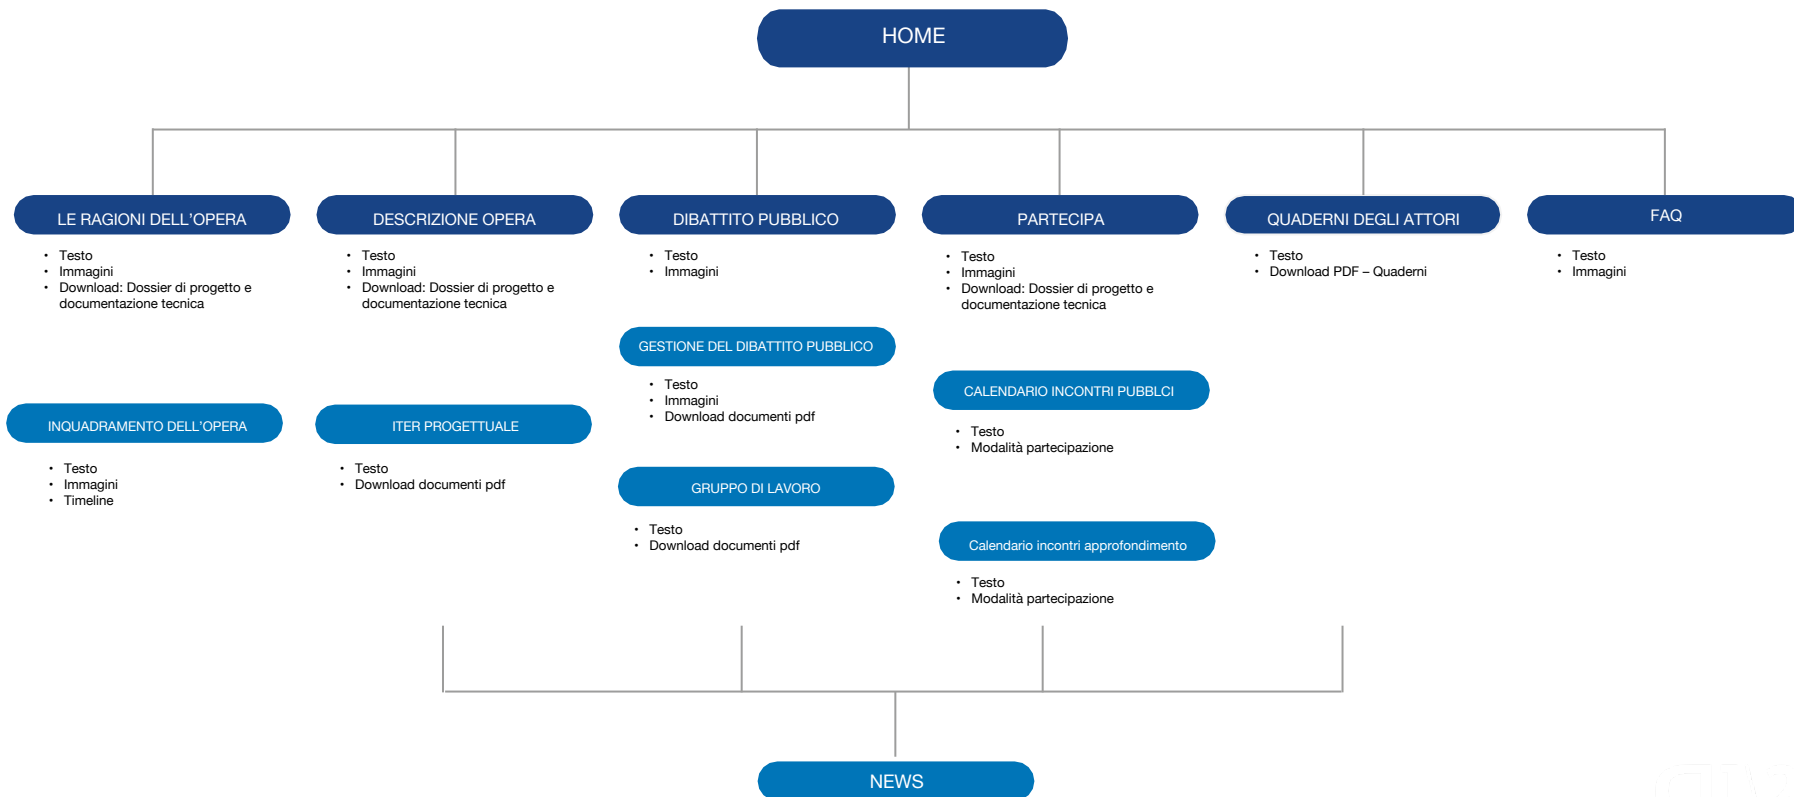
HOME

LE RAGIONI DELL'OPERA

- Testo
- Immagini
- Download: Dossier di progetto e documentazione tecnica

INQUADRAMENTO DELL'OPERA

- Testo
- Immagini
- Timeline

DESCRIZIONE OPERA

- Testo
- Immagini
- Download: Dossier di progetto e documentazione tecnica

ITER PROGETTUALE

- Testo
- Download documenti pdf

DIBATTITO PUBBLICO

- Testo
- Immagini

GESTIONE DEL DIBATTITO PUBBLICO

- Testo
- Immagini
- Download documenti pdf

GRUPPO DI LAVORO

- Testo
- Download documenti pdf

PARTECIPA

- Testo
- Immagini
- Download: Dossier di progetto e documentazione tecnica

CALENDARIO INCONTRI PUBBLCI

- Testo
- Modalità partecipazione

Calendario incontri approfondimento

- Testo
- Modalità partecipazione

QUADERNI DEGLI ATTORI

- Testo
- Download PDF – Quaderni

FAQ

- Testo
- Immagini

NEWS